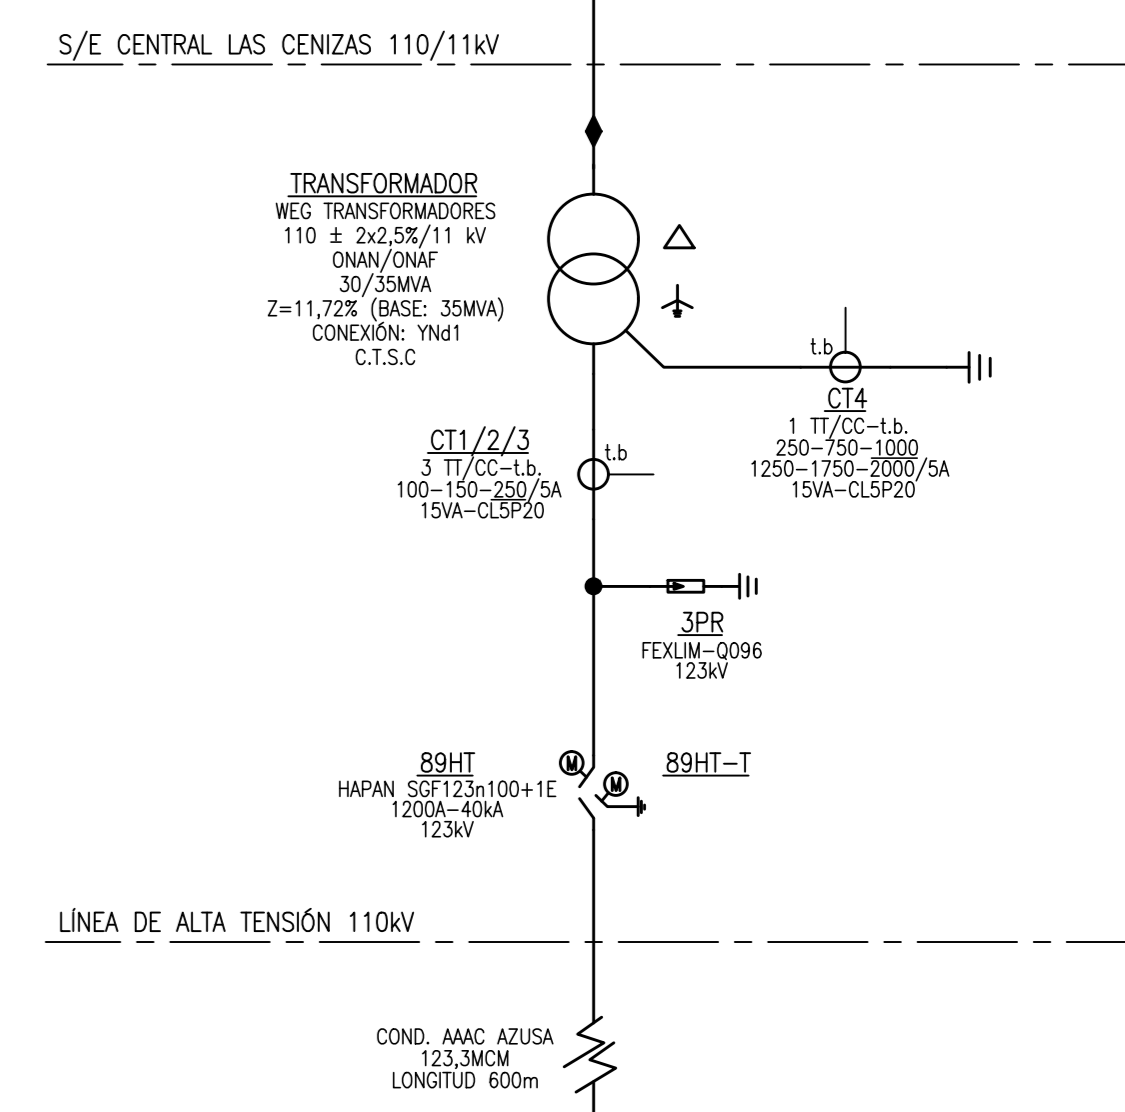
S/E CENTRAL LAS CENIZAS 110/11kV

TRANSFORMADOR
WEG TRANSFORMADORES
110 ± 2x2,5%/11 kV
ONAN/ONAF
30/35MVA
Z=11,72% (BASE: 35MVA)
CONEXIÓN: YNd1
C.T.S.C

t.b
CT4
1 TT/CC–t.b.
250–750–1000
1250–1750–2000/5A
15VA–CL5P20

CT1/2/3
3 TT/CC–t.b.
100–150–250/5A
15VA–CL5P20
t.b

3PR
FEXLIM–Q096
123kV

89HT
HAPAN SGF123n100+1E
1200A–40kA
123kV

M
M
89HT–T

LÍNEA DE ALTA TENSIÓN 110kV

COND. AAAC AZUSA
123,3MCM
LONGITUD 600m